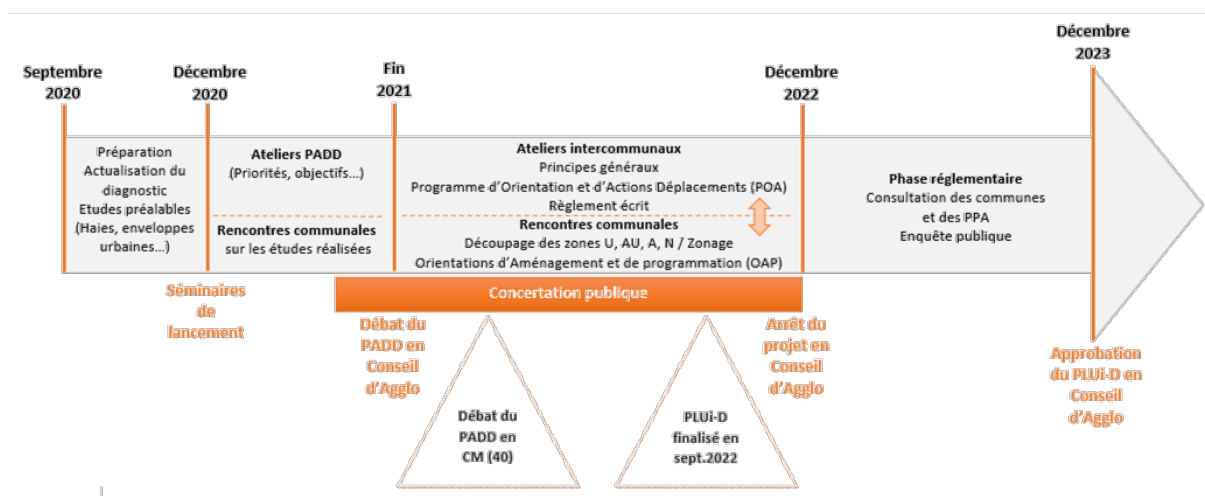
Septembre 2020

Décembre 2020

Fin 2021

Décembre 2022

Décembre 2023

Préparation
Actualisation du diagnostic
Etudes préalables
(Haies, enveloppes urbaines…)

Ateliers PADD
(Priorités, objectifs…)

Rencontres communales
sur les études réalisées

Ateliers intercommunaux
Principes généraux
Programme d'Orientation et d'Actions Déplacements (POA)
Règlement écrit

Rencontres communales
Découpage des zones U, AU, A, N / Zonage
Orientations d'Aménagement et de programmation (OAP)

Phase réglementaire
Consultation des communes et des PPA
Enquête publique

Concertation publique

Séminaires de lancement

Débat du PADD en Conseil d'Agglo

Arrêt du projet en Conseil d'Agglo

Approbation du PLUi-D en Conseil d'Agglo

Débat du PADD en CM (40)

PLUi-D finalisé en sept.2022